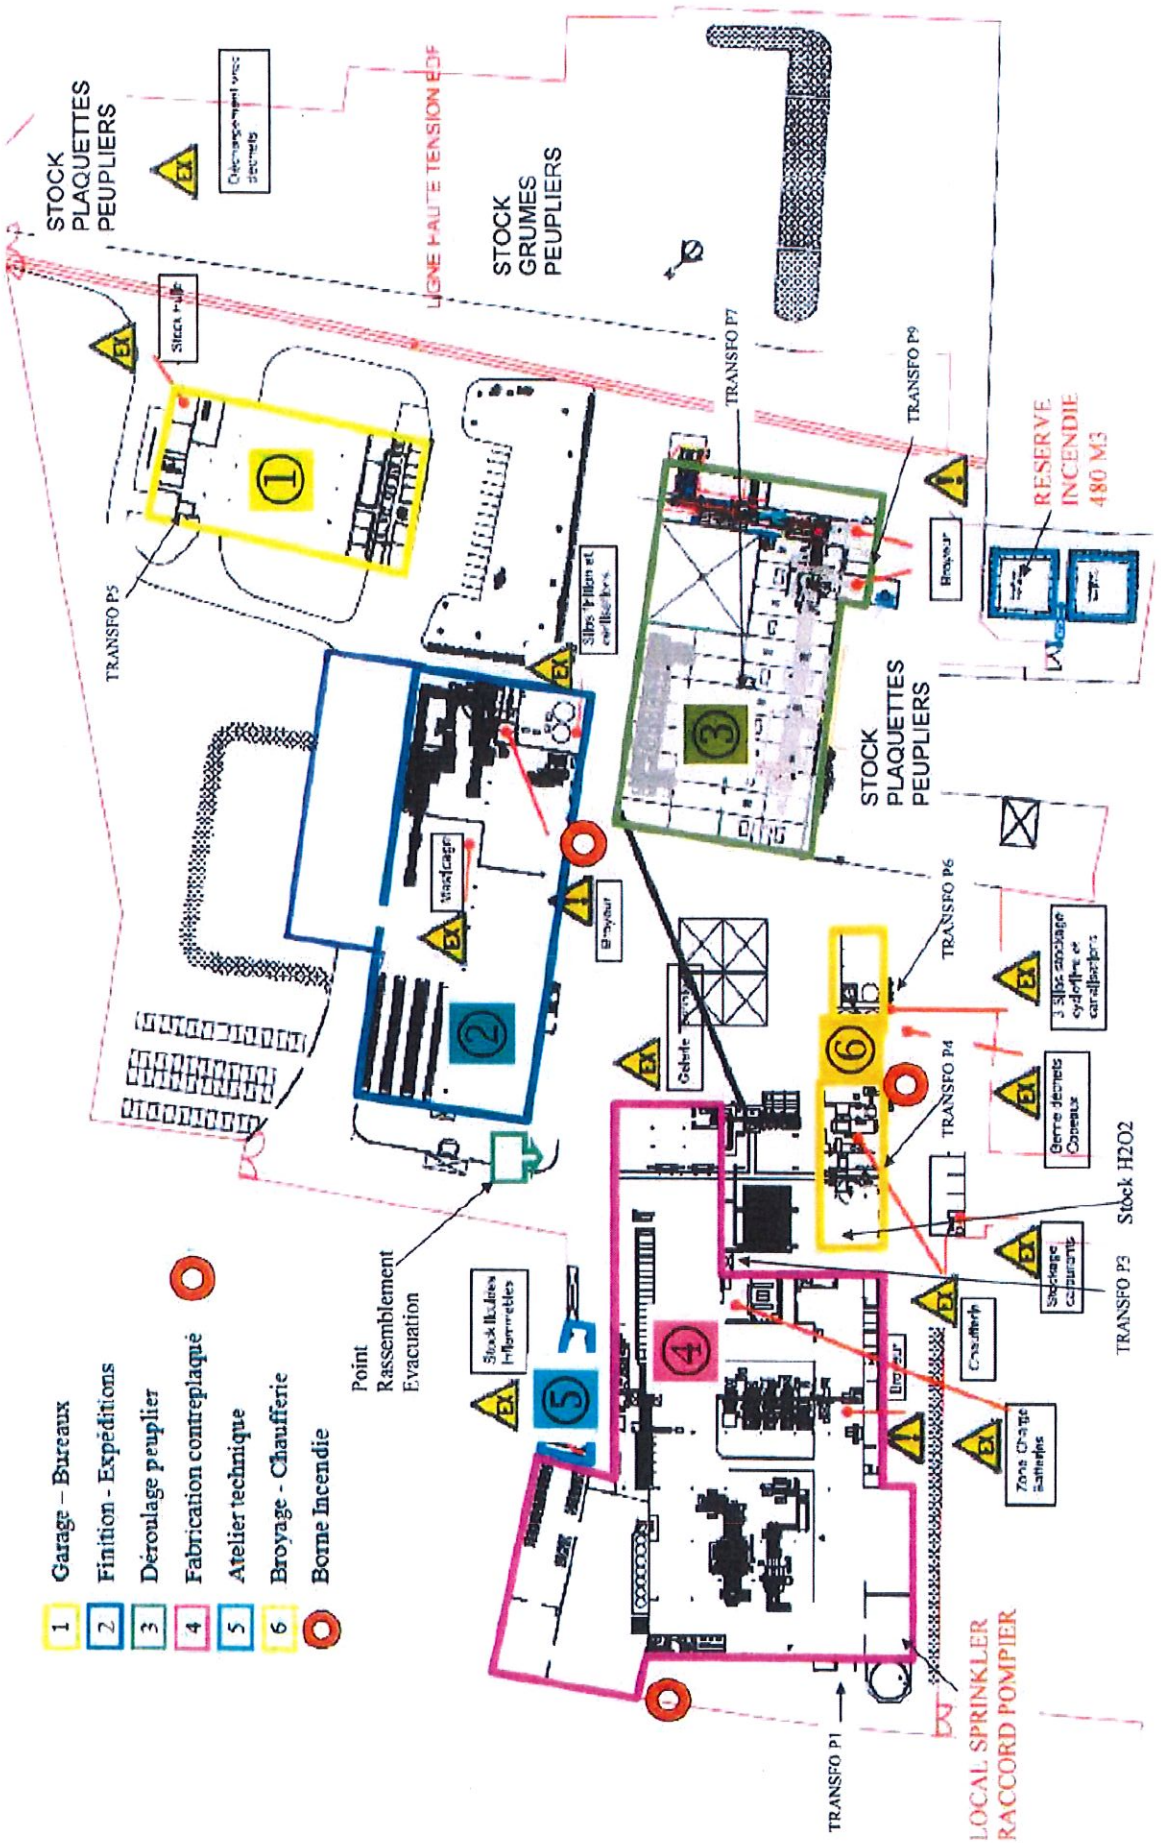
1 Garage – Bureaux
2 Finition - Expéditions
3 Déroulage peuplier
4 Fabrication contreplaqué
5 Atelier technique
6 Broyage - Chaufferie
Borne Incendie

STOCK PLAQUETTES PEUPLIERS

Déchargement vrac déchets

LIGNE HAUTE TENSION EDF

STOCK GRUMES PEUPLIERS

Stock Huile

TRANSFO P5

TRANSFO P7

TRANSFO P9

RESERVE INCENDIE 480 M3

Broyeur

Silos billon et carrelets

STOCK PLAQUETTES PEUPLIERS

Massicage

Broyeur

Gabarit

TRANSFO P6

3 Silos stockage cylindre et carrelets

TRANSFO P4

Benne déchets Copeaux

Stock H2O2

Stockage carburants

TRANSFO P3

Chaufferie

Broyeur

Zone Charge batteries

Point Rassemblement Evacuation

Stock liquides inflammables

TRANSFO P1

LOCAL SPRINKLER RACCORD POMPIER

EX